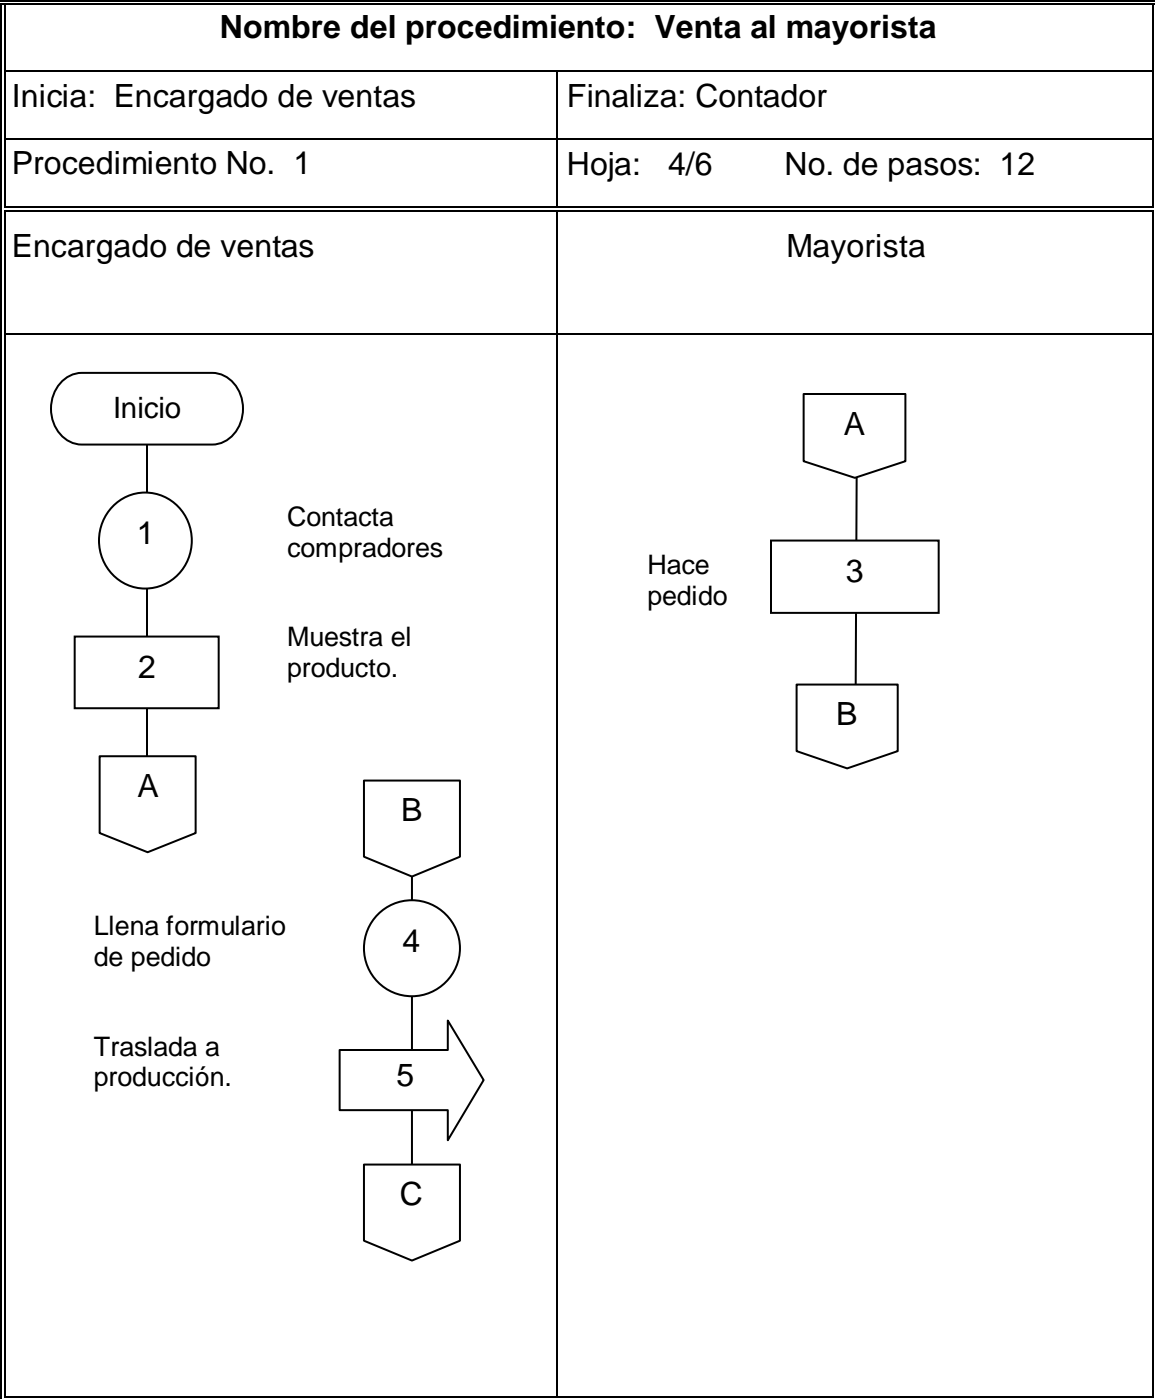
| Nombre del procedimiento: Venta al mayorista | |
|---|---|
| Inicia: Encargado de ventas | Finaliza: Contador |
| Procedimiento No. 1 | Hoja: 4/6 No. de pasos: 12 |
| Encargado de ventas | Mayorista |

Inicio

1 Contacta compradores

2 Muestra el producto.

A

B

Llena formulario de pedido 4

Traslada a producción. 5

C

A

Hace pedido 3

B